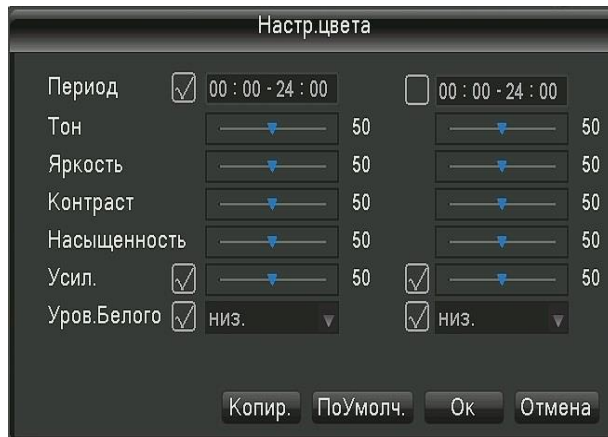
Настр.цвета

| | | | | |
|---|---|---|---|---|
| Период | 00 : 00 - 24 : 00 | | 00 : 00 - 24 : 00 | |
| Тон | | 50 | | 50 |
| Яркость | | 50 | | 50 |
| Контраст | | 50 | | 50 |
| Насыщенность | | 50 | | 50 |
| Усил. | | 50 | | 50 |
| Уров.Белого | низ. | | низ. | |

Копир. ПоУмолч. Ок Отмена